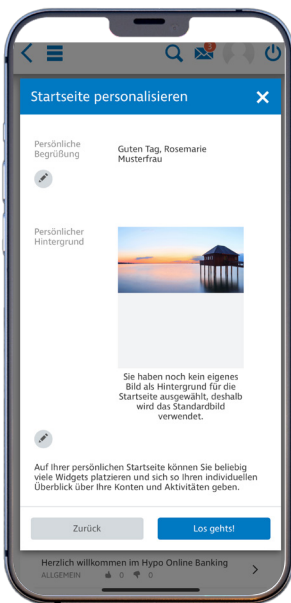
1

Startseite personalisieren

Persönliche Begrüßung

Guten Tag, Rosemarie Musterfrau

Persönlicher Hintergrund

Sie haben noch kein eigenes Bild als Hintergrund für die Startseite ausgewählt, deshalb wird das Standardbild verwendet.

Auf Ihrer persönlichen Startseite können Sie beliebig viele Widgets platzieren und sich so Ihren individuellen Überblick über Ihre Konten und Aktivitäten geben.

Zurück

Los gehts!

Herzlich willkommen im Hypo Online Banking

ALLGEMEIN 0 0